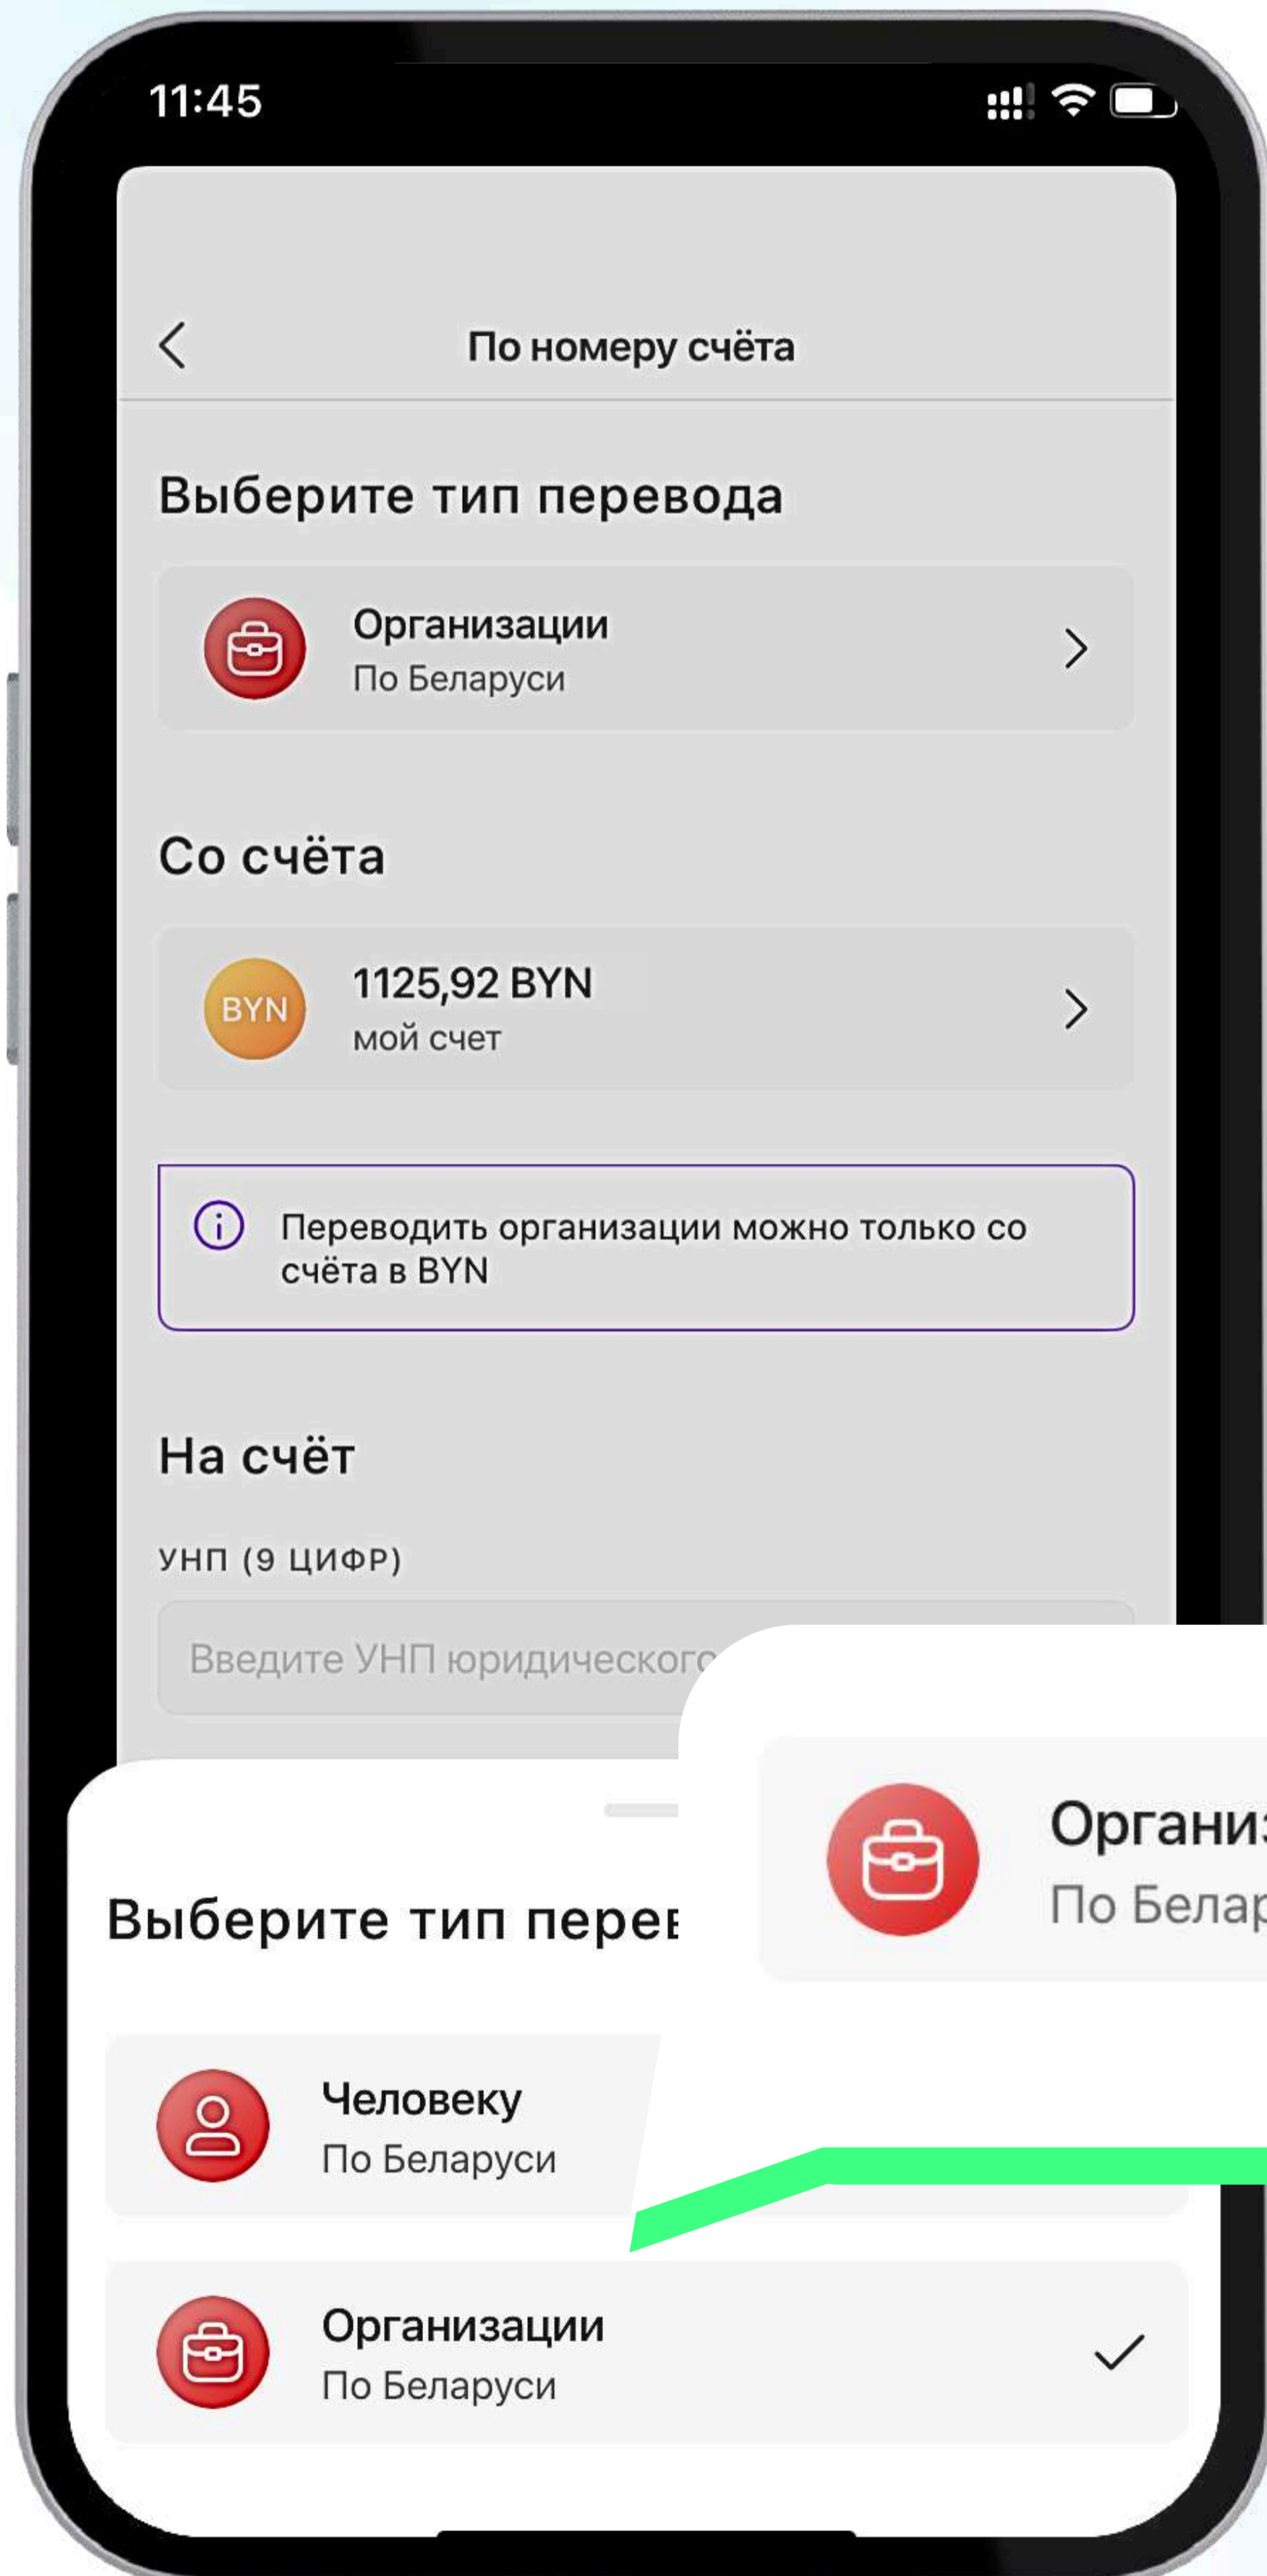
11:45

По номеру счёта

Выберите тип перевода

Организации
По Беларуси

Со счёта

BYN
1125,92 BYN
мой счет

Переводить организации можно только со счёта в BYN

На счёт

УНП (9 ЦИФР)

Введите УНП юридического

Органи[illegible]
По Белар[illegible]

Выберите тип пере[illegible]

Человеку
По Беларуси

Организации
По Беларуси